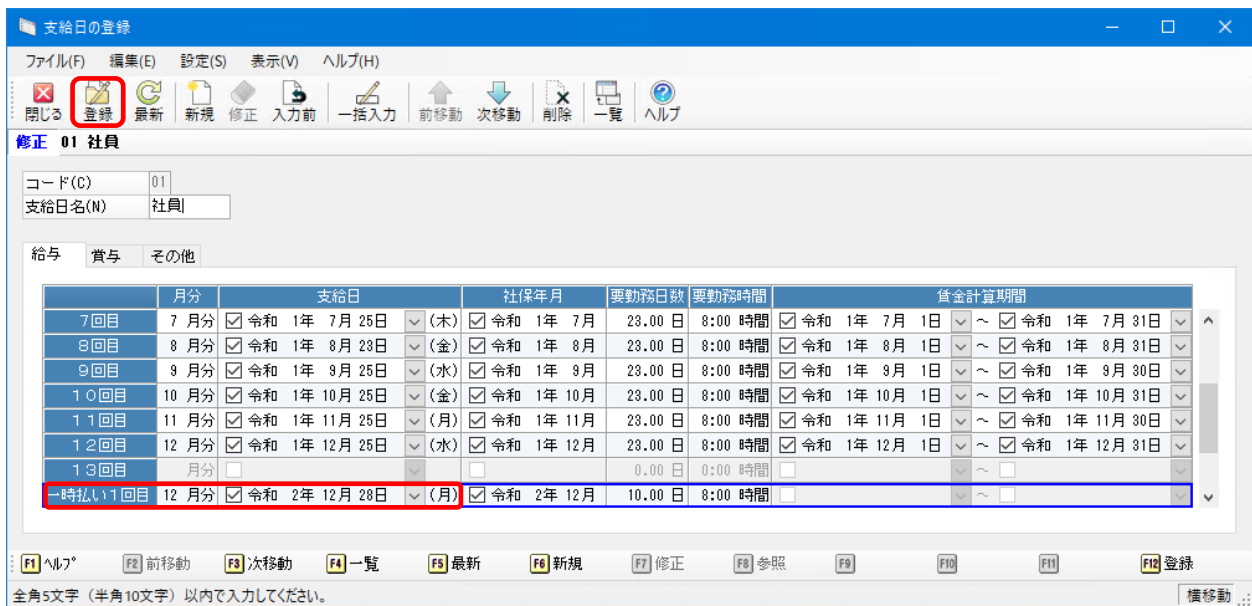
支給日の登録

ファイル(F) 編集(E) 設定(S) 表示(V) ヘルプ(H)

閉じる 登録 最新 新規 修正 入力前 一括入力 前移動 次移動 削除 一覧 ヘルプ

修正 01 社員

コード(C) 01
支給日名(N) 社員

給与 賞与 その他

| | 月分 | 支給日 | | 社保年月 | 要勤務日数 | 要勤務時間 | 賃金計算期間 |
|---|---|---|---|---|---|---|---|
| 7回目 | 7 月分 | ☑ 令和 1年 7月 25日 | (木) | ☑ 令和 1年 7月 | 23.00 日 | 8:00 時間 | ☑ 令和 1年 7月 1日 ~ ☑ 令和 1年 7月 31日 |
| 8回目 | 8 月分 | ☑ 令和 1年 8月 23日 | (金) | ☑ 令和 1年 8月 | 23.00 日 | 8:00 時間 | ☑ 令和 1年 8月 1日 ~ ☑ 令和 1年 8月 31日 |
| 9回目 | 9 月分 | ☑ 令和 1年 9月 25日 | (水) | ☑ 令和 1年 9月 | 23.00 日 | 8:00 時間 | ☑ 令和 1年 9月 1日 ~ ☑ 令和 1年 9月 30日 |
| 10回目 | 10 月分 | ☑ 令和 1年 10月 25日 | (金) | ☑ 令和 1年 10月 | 23.00 日 | 8:00 時間 | ☑ 令和 1年 10月 1日 ~ ☑ 令和 1年 10月 31日 |
| 11回目 | 11 月分 | ☑ 令和 1年 11月 25日 | (月) | ☑ 令和 1年 11月 | 23.00 日 | 8:00 時間 | ☑ 令和 1年 11月 1日 ~ ☑ 令和 1年 11月 30日 |
| 12回目 | 12 月分 | ☑ 令和 1年 12月 25日 | (水) | ☑ 令和 1年 12月 | 23.00 日 | 8:00 時間 | ☑ 令和 1年 12月 1日 ~ ☑ 令和 1年 12月 31日 |
| 13回目 | 月分 | | | | 0.00 日 | 0:00 時間 | ~ |
| 一時払い1回目 | 12 月分 | ☑ 令和 2年 12月 28日 | (月) | ☑ 令和 2年 12月 | 10.00 日 | 8:00 時間 | ~ |

F1 ヘルプ F2 前移動 F3 次移動 F4 一覧 F5 最新 F6 新規 F7 修正 F8 参照 F9 F10 F11 F12 登録

全角5文字（半角10文字）以内で入力してください。 横移動